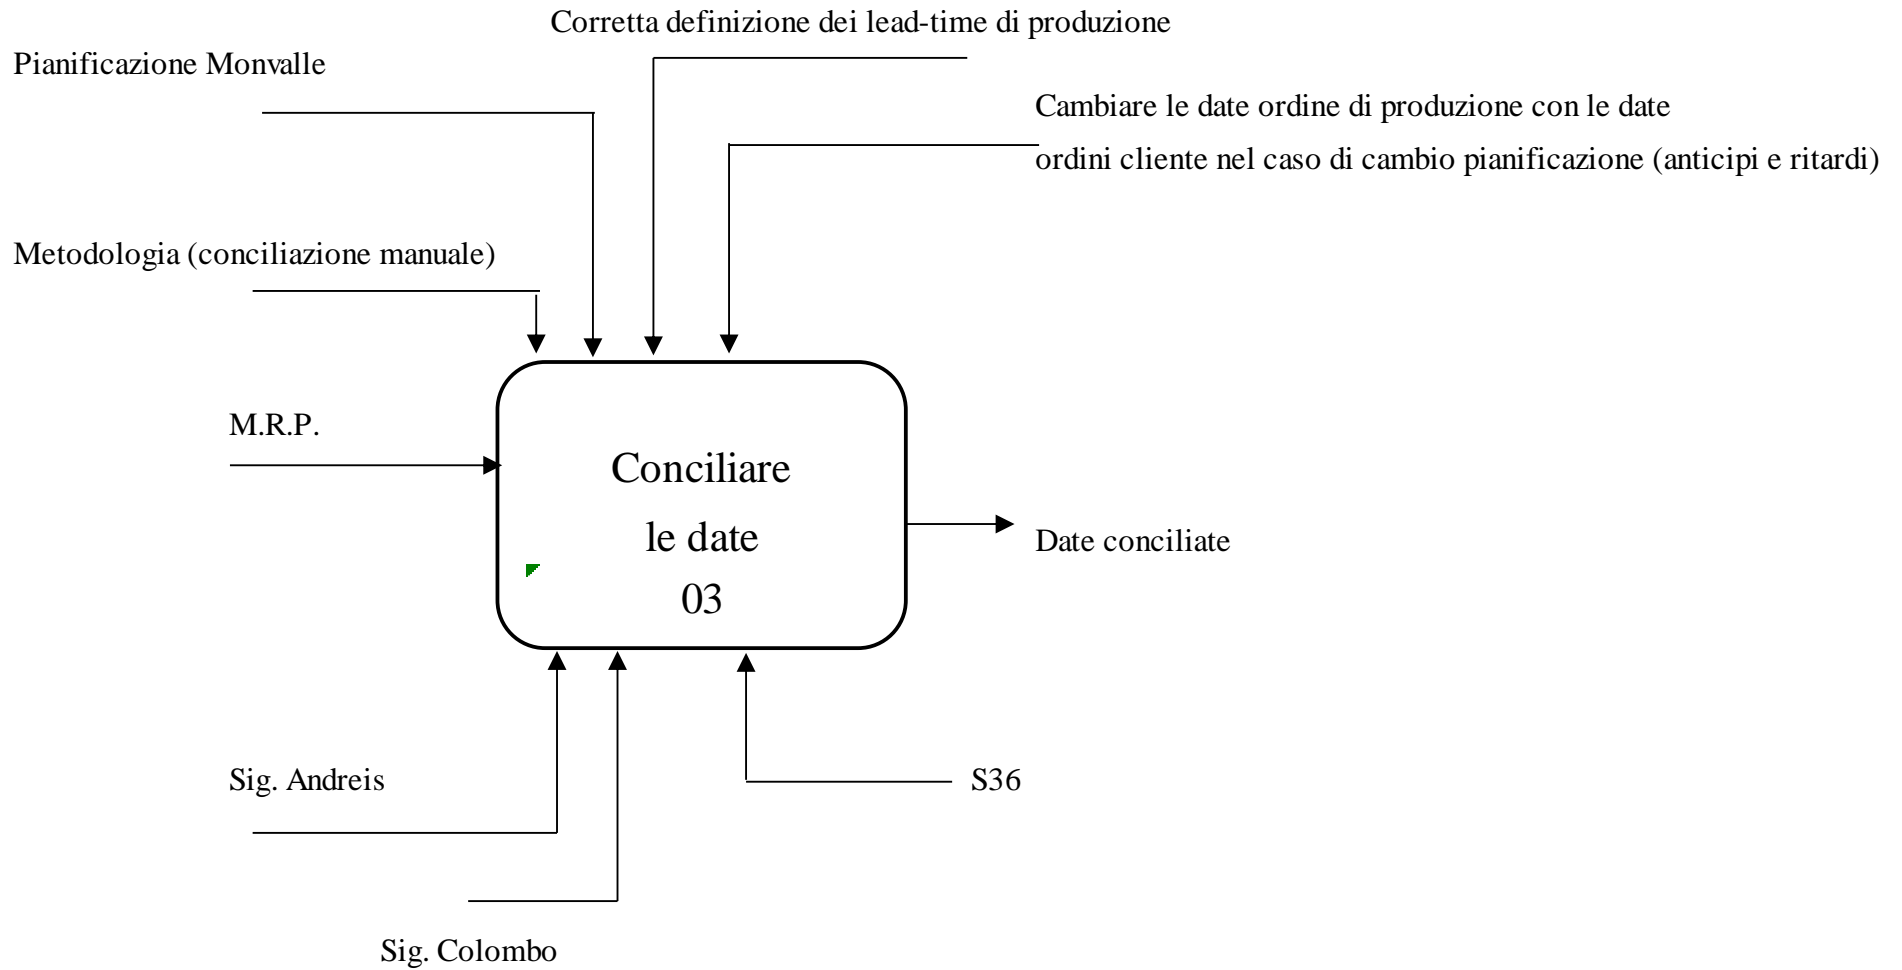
Corretta definizione dei lead-time di produzione

Pianificazione Monvalle

Cambiare le date ordine di produzione con le date ordini cliente nel caso di cambio pianificazione (anticipi e ritardi)

Metodologia (conciliazione manuale)

M.R.P.

Conciliare le date 03

Date conciliate

Sig. Andreis

S36

Sig. Colombo